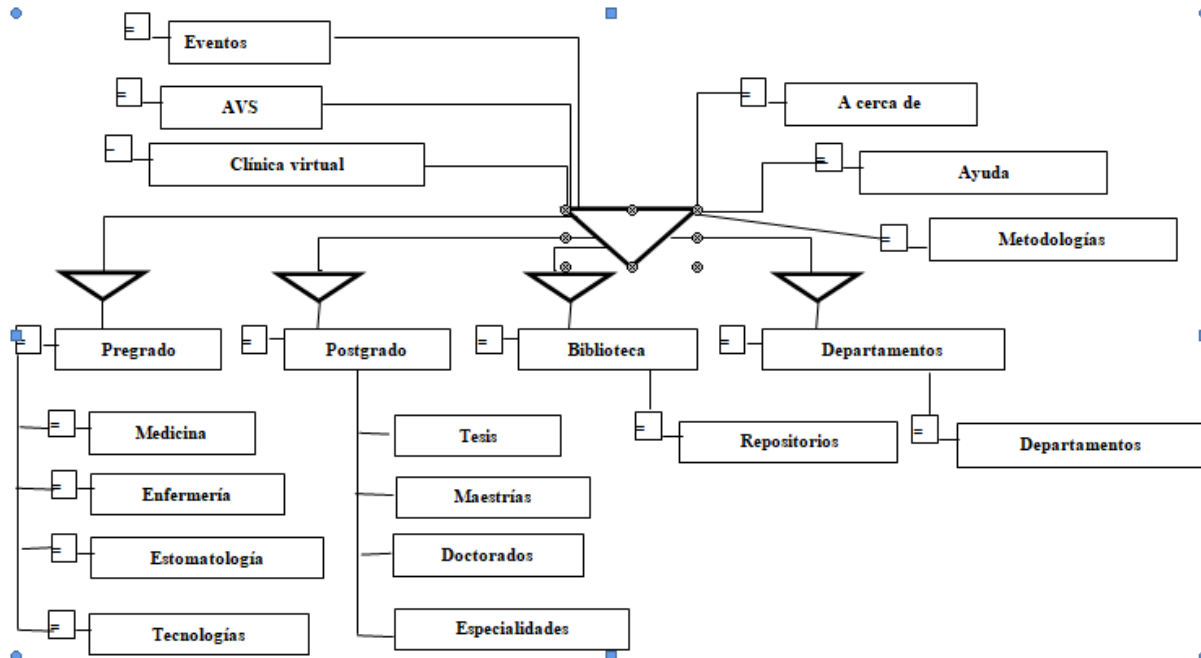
Eventos

AVS

Clínica virtual

A cerca de

Ayuda

Metodologías

Pregrado

Postgrado

Biblioteca

Departamentos

Medicina

Enfermería

Estomatología

Tecnologías

Tesis

Maestrías

Doctorados

Especialidades

Repositorios

Departamentos